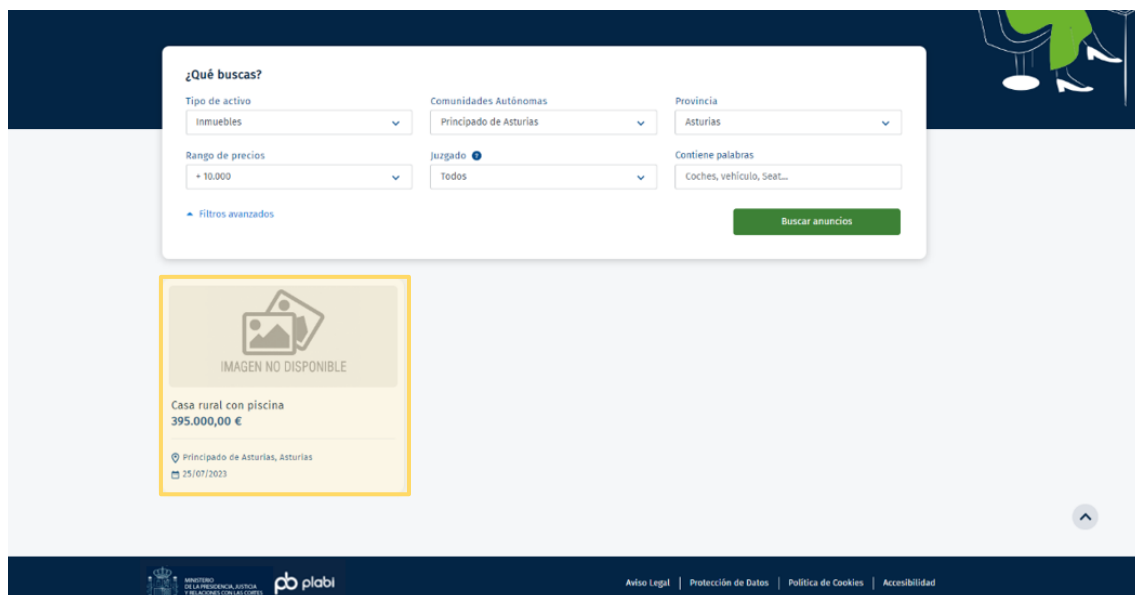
¿Qué buscas?

Tipo de activo
Inmuebles

Comunidades Autónomas
Principado de Asturias

Provincia
Asturias

Rango de precios
+ 10.000

Juzgado
Todos

Contiene palabras
Coches, vehículo, Seat...

Filtros avanzados

Buscar anuncios

IMAGEN NO DISPONIBLE

Casa rural con piscina
395.000,00 €

Principado de Asturias, Asturias
25/07/2023

MINISTERIO DE LA PRESIDENCIA, JUSTICIA Y RELACIONES CON LAS CORTES

plabi

Aviso Legal | Protección de Datos | Política de Cookies | Accesibilidad